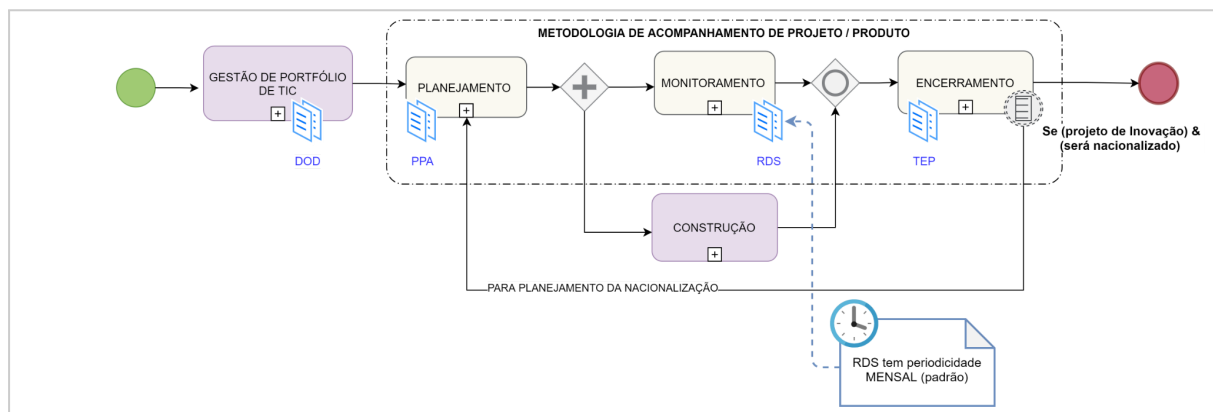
METODOLOGIA DE ACOMPANHAMENTO DE PROJETO / PRODUTO

GESTÃO DE PORTFÓLIO DE TIC

DOD

PLANEJAMENTO

PPA

MONITORAMENTO

RDS

ENCERRAMENTO

TEP

Se (projeto de Inovação) & (será nacionalizado)

CONSTRUÇÃO

PARA PLANEJAMENTO DA NACIONALIZAÇÃO

RDS tem periodicidade MENSAL (padrão)